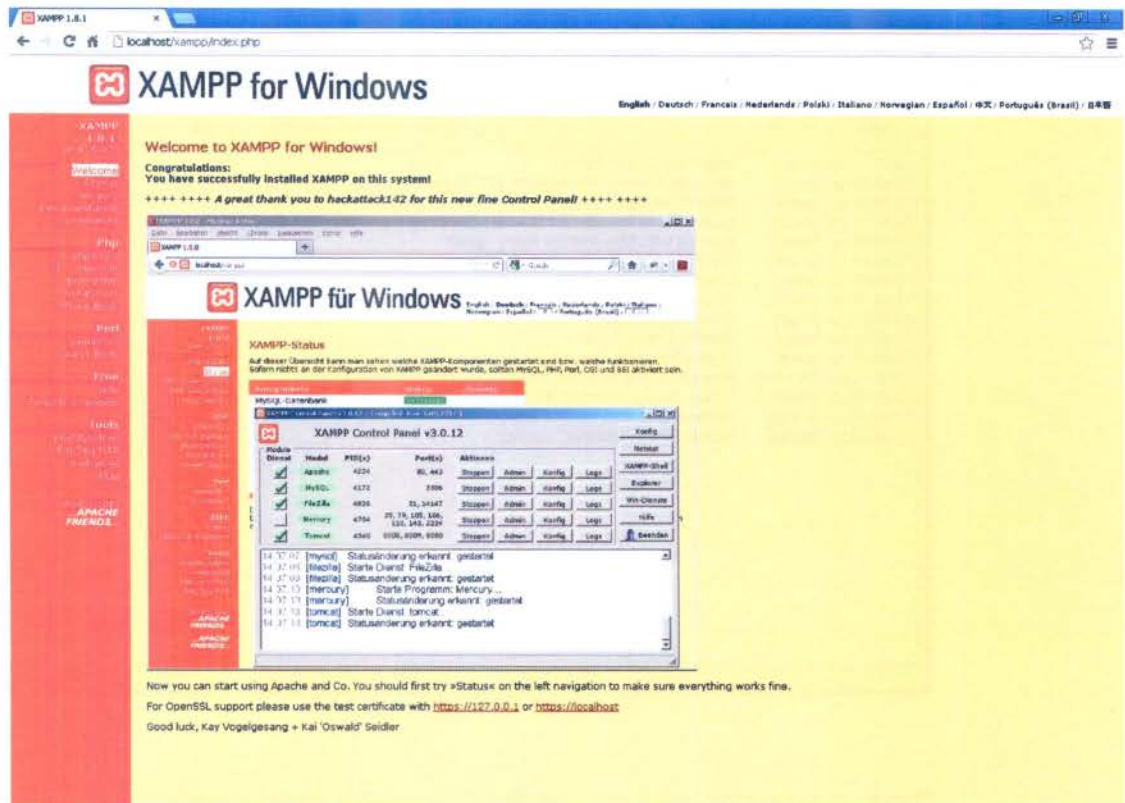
XAMPP 1.8.1

localhost/xampp/index.php

XAMPP for Windows

English / Deutsch / Francais / Nederlands / Polski / Italiano / Norwegian / Español / 中文 / Português (Brasil) / 日本語

XAMPP 1.8.1

Welcome

Php

Perl

Tools

APACHE FRIENDS

Welcome to XAMPP for Windows!

Congratulations:
You have successfully installed XAMPP on this system!

++++ ++++ A great thank you to hackattack142 for this new fine Control Panel! ++++ ++++

XAMPP für Windows

XAMPP-Status

Auf dieser Übersicht kann man sehen welche XAMPP-Komponenten gestartet sind bzw. welche funktionieren. Sofern nichts an der Konfiguration von XAMPP geändert wurde, sollten MySQL, PHP, Perl, CGI und SSI aktiviert sein.

MySQL-Datenbank

XAMPP Control Panel v3.0.12

| Modul | PID(s) | Port(s) | Aktionen | | | |
|---|---|---|---|---|---|---|
| Apache | 4224 | 80, 443 | Stoppen | Admin | Konfig | Logs |
| MySQL | 4172 | 3306 | Stoppen | Admin | Konfig | Logs |
| FileZilla | 4836 | 21, 14147 | Stoppen | Admin | Konfig | Logs |
| Mercury | 4704 | 25, 79, 105, 106, 110, 143, 2224 | Stoppen | Admin | Konfig | Logs |
| Tomcat | 4560 | 8005, 8009, 8080 | Stoppen | Admin | Konfig | Logs |

Konfig
Netstat
XAMPP-Shell
Explorer
Win-Dienste
Hilfe
Beenden

14:37:07 [mysql] Statusänderung erkannt: gestartet
14:37:09 [filezilla] Starte Dienst FileZilla
14:37:09 [filezilla] Statusänderung erkannt: gestartet
14:37:10 [mercury] Starte Programm: Mercury...
14:37:11 [mercury] Statusänderung erkannt: gestartet
14:37:13 [tomcat] Starte Dienst: tomcat
14:37:14 [tomcat] Statusänderung erkannt: gestartet

Now you can start using Apache and Co. You should first try »Status« on the left navigation to make sure everything works fine.

For OpenSSL support please use the test certificate with https://127.0.0.1 or https://localhost

Good luck, Kay Vogelgesang + Kai 'Oswald' Seidler